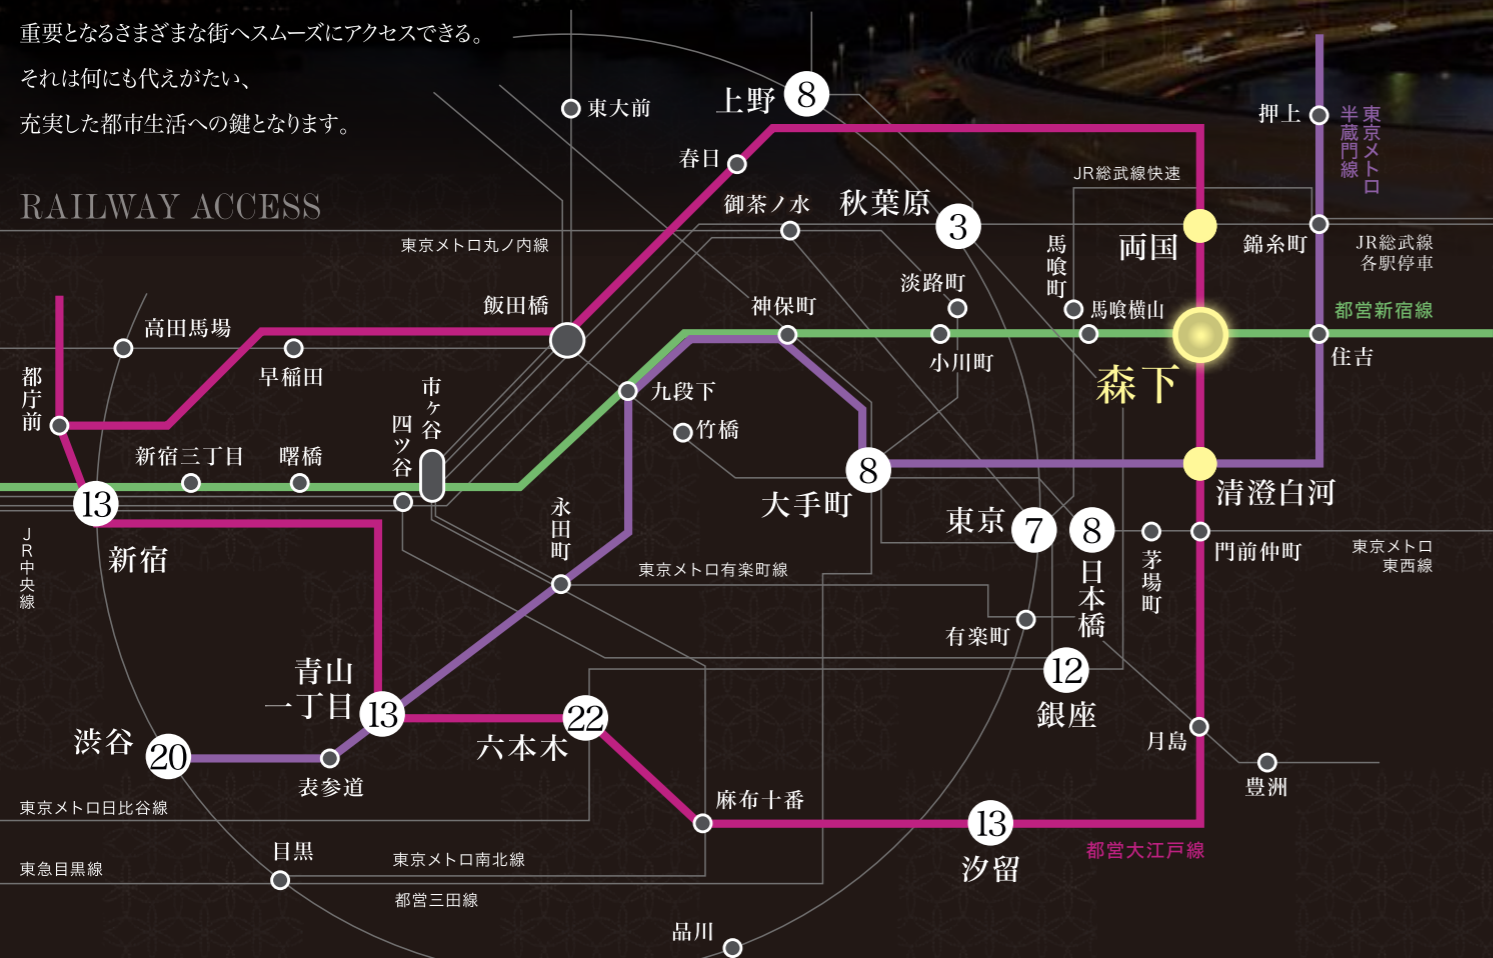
重要となるさまざまな街へスムーズにアクセスできる。
それは何にも代えがたい、
充実した都市生活への鍵となります。

RAILWAY ACCESS

東大前
上野 8
春日
御茶ノ水
秋葉原 3
JR総武線快速
押上
東京メトロ半蔵門線
東京メトロ丸ノ内線
馬喰町
両国
錦糸町
JR総武線各駅停車
飯田橋
神保町
淡路町
馬喰横山
都営新宿線
高田馬場
早稲田
小川町
森下
住吉
都庁前
市ヶ谷
九段下
竹橋
四ツ谷
新宿三丁目
曙橋
8
大手町
清澄白河
13
新宿
JR中央線
永田町
東京 7
8
日本橋
茅場町
門前仲町
東京メトロ東西線
東京メトロ有楽町線
有楽町
12
銀座
青山一丁目 13
22
六本木
渋谷 20
表参道
月島
豊洲
麻布十番
東京メトロ日比谷線
13
汐留
都営大江戸線
目黒
東急目黒線
東京メトロ南北線
都営三田線
品川